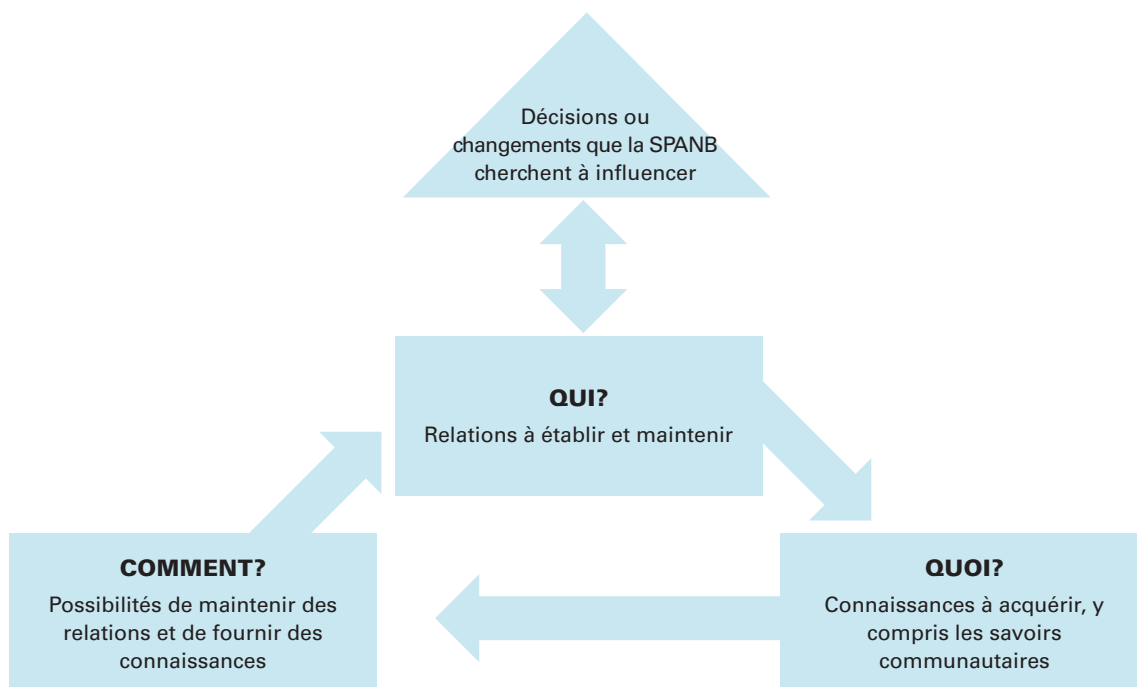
Décisions ou changements que la SPANB cherchent à influencer

QUI?

Relations à établir et maintenir

COMMENT?

Possibilités de maintenir des relations et de fournir des connaissances

QUOI?

Connaissances à acquérir, y compris les savoirs communautaires